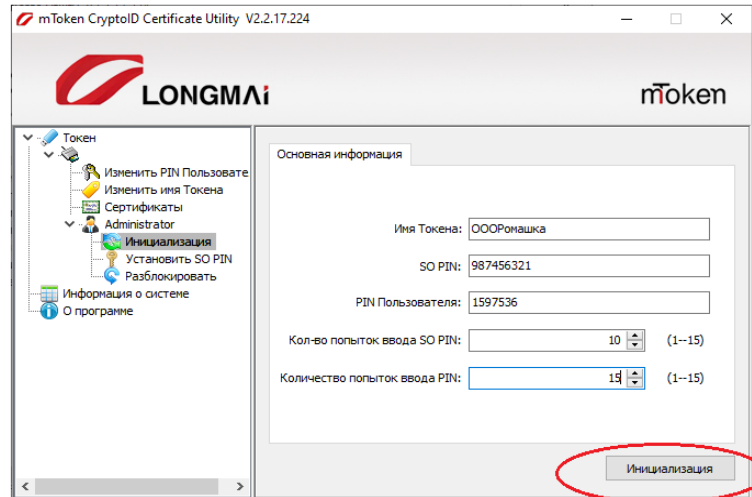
mToken CryptoID Certificate Utility V2.2.17.224

LONGMAi

mToken

Токен
Изменить PIN Пользовате
Изменить имя Токена
Сертификаты
Administrator
Инициализация
Установить SO PIN
Разблокировать
Информация о системе
О программе

Основная информация

Имя Токена: ОООРомашка

SO PIN: 987456321

PIN Пользователя: 1597536

Кол-во попыток ввода SO PIN: 10 (1--15)

Количество попыток ввода PIN: 15 (1--15)

Инициализация